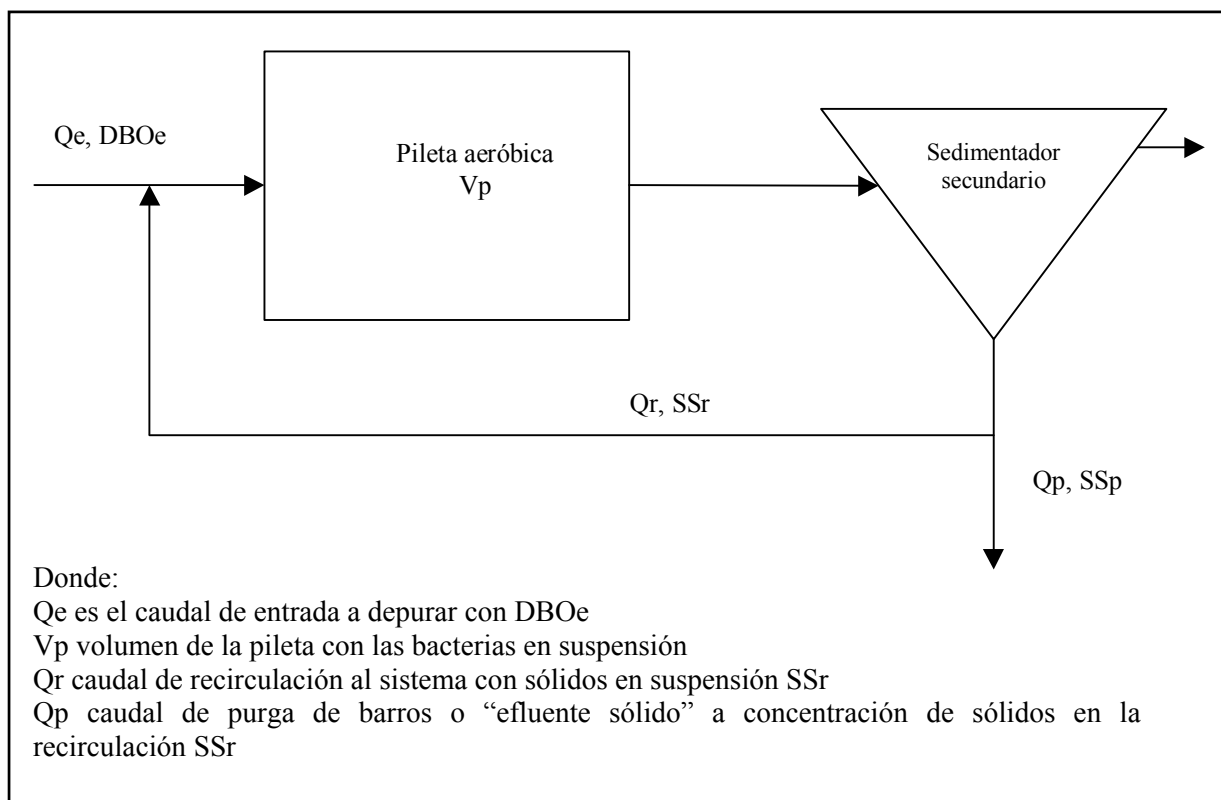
Qe, DBOe

Pileta aeróbica
Vp

Sedimentador secundario

Qr, SSr

Qp, SSp

Donde:
Qe es el caudal de entrada a depurar con DBOe
Vp volumen de la pileta con las bacterias en suspensión
Qr caudal de recirculación al sistema con sólidos en suspensión SSr
Qp caudal de purga de barros o “efluente sólido” a concentración de sólidos en la recirculación SSr